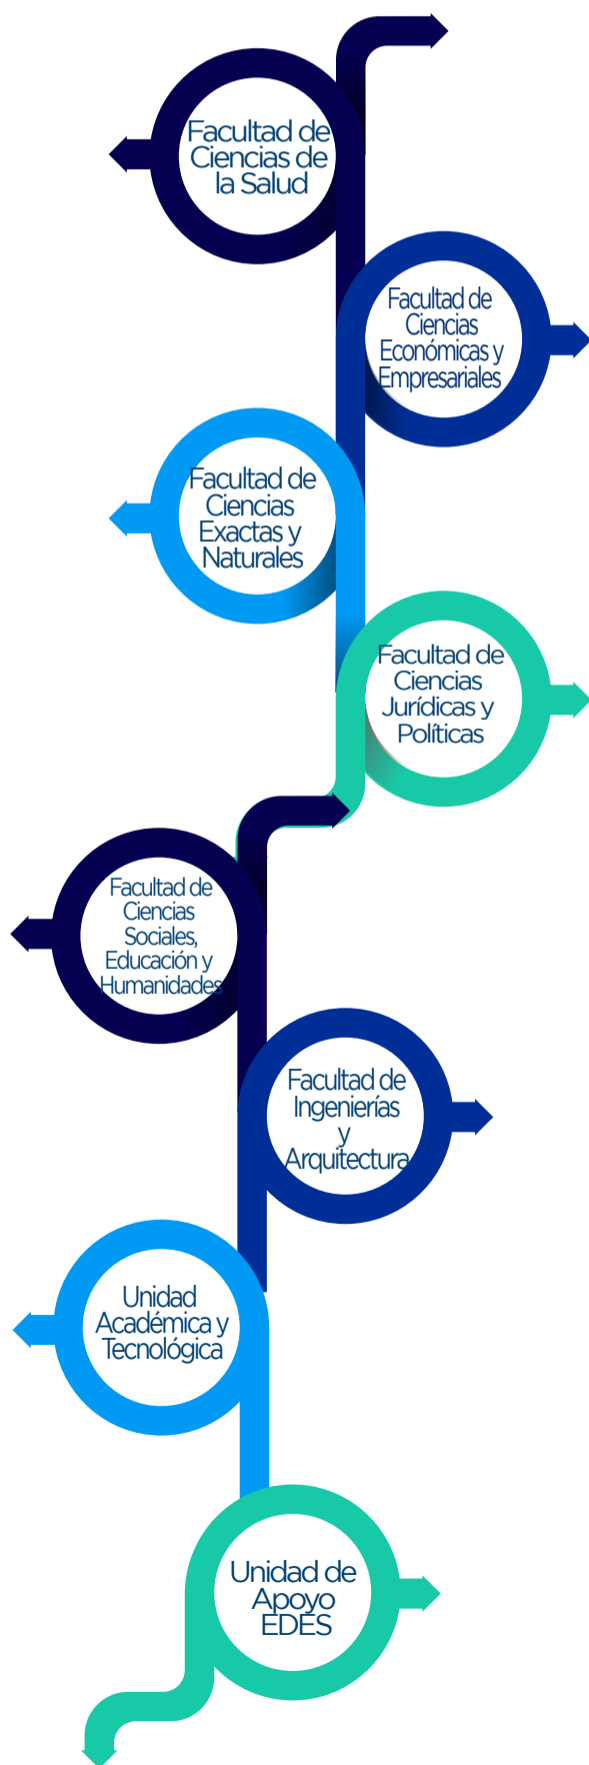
Facultad de Ciencias de la Salud

Facultad de Ciencias Económicas y Empresariales

Facultad de Ciencias Exactas y Naturales

Facultad de Ciencias Jurídicas y Políticas

Facultad de Ciencias Sociales, Educación y Humanidades

Facultad de Ingenierías y Arquitectura

Unidad Académica y Tecnológica

Unidad de Apoyo EDES